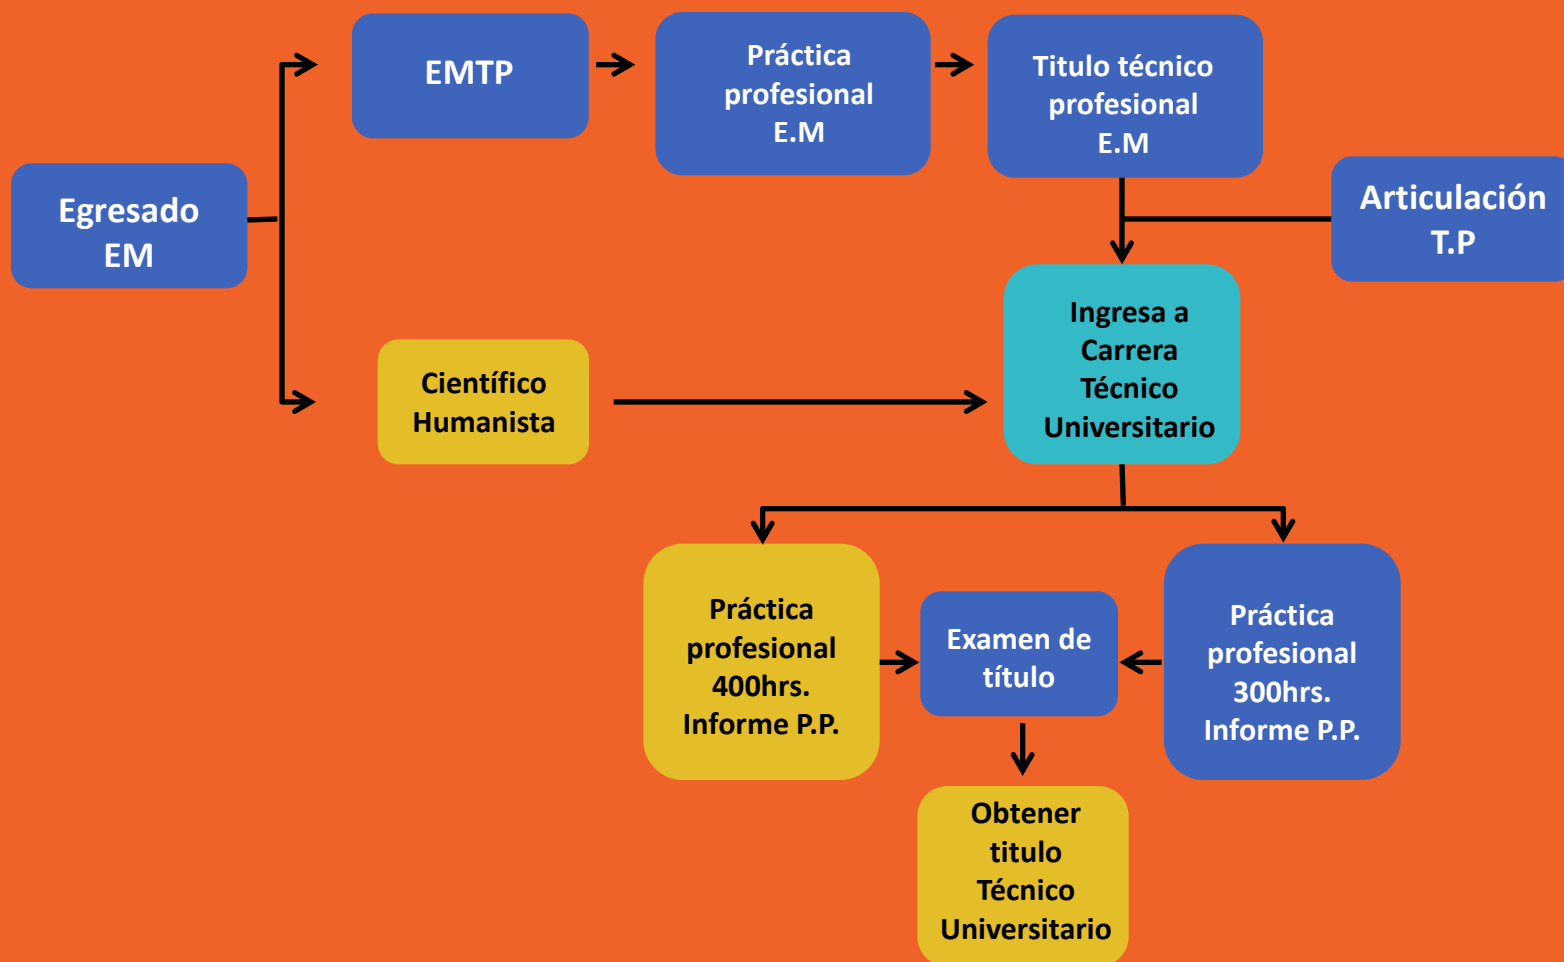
Egresado EM

EMTP

Práctica profesional E.M

Titulo técnico profesional E.M

Articulación T.P

Científico Humanista

Ingresa a Carrera Técnico Universitario

Práctica profesional 400hrs. Informe P.P.

Examen de título

Práctica profesional 300hrs. Informe P.P.

Obtener titulo Técnico Universitario